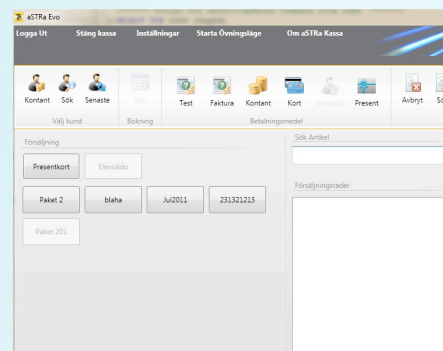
aSTRa Evo

Logga Ut
Stäng kassa
Inställningar
Starta Övningsläge
Om aSTRa Kassa

Kontant
Sök
Senaste
Välj kund

Sök
Bokning

Test
Faktura
Kontant
Kort
Elevsaldo
Present
Betalningsmedel

Avbryt
Sö

Försäljning
Presentkort
Elevsaldo
Paket 2
blaha
Jul2011
231321213
Paket 201

Sök Artikel

Försäljningsrader